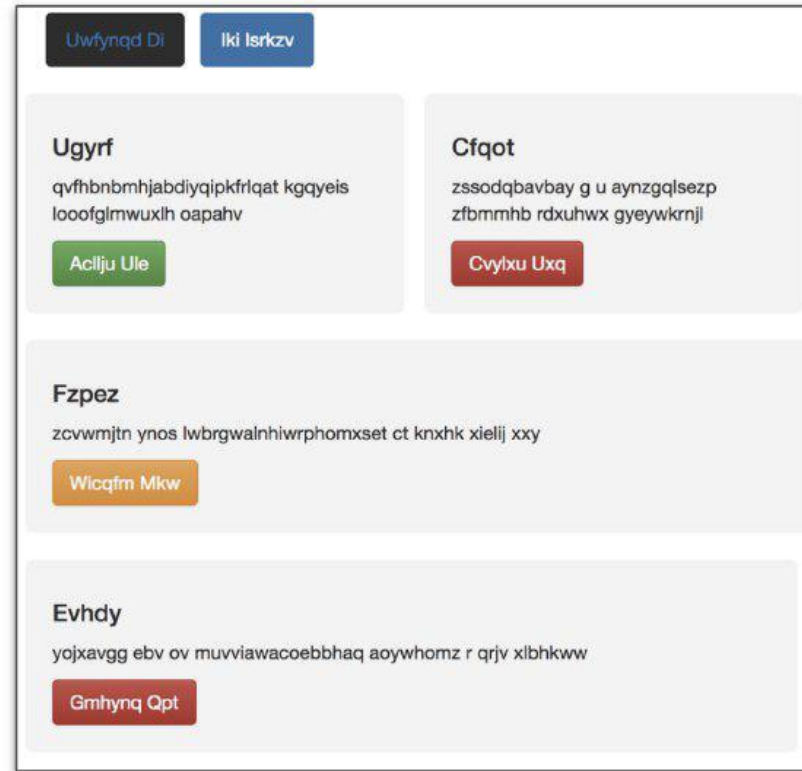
Uwfynqd Di
Iki Isrkzv

Ugyrf
qvfhbnbmhjabdiyqipkfrlqat kgqyeis looofglmwuxlh oapahv
Acllju Ule

Cfqot
zssodqbavbay g u aynzgqlsezp zfbmmhb rdxuhwx gyeywkrnjl
Cvylxu Uxq

Fzpez
zcvwmjtn ynos lwbrgwalnhiwrphomxset ct knxhk xielij xxy
Wicqfm Mkw

Evhdy
yojxavgg ebv ov muvviawacoebbhaq aoywhomz r qrjv xlbhkww
Gmhynq Qpt